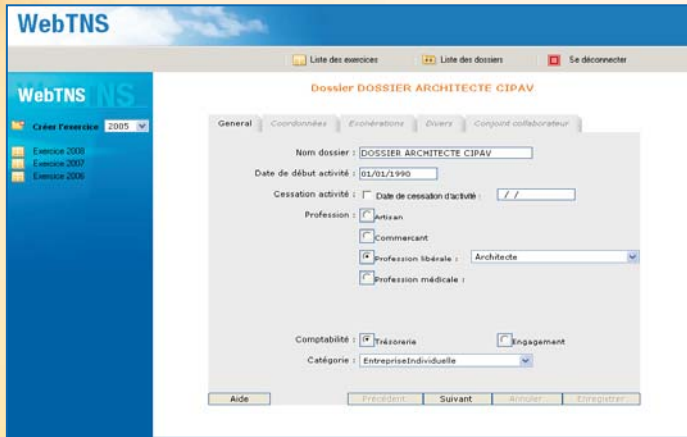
WebTNS

Liste des exercices
Liste des dossiers
Se déconnecter

WebTNS

Créer l'exercice 2005

Exercice 2008
Exercice 2007
Exercice 2006

Dossier DOSSIER ARCHITECTE CIPAV

General | Coordonnées | Exonérations | Divers | Conjoint collaborateur

Nom dossier : DOSSIER ARCHITECTE CIPAV

Date de début activité : 01/01/1990

Cessation activité : Date de cessation d'activité : / /

Profession : Artisan

Commercant

Profession libérale : Architecte

Profession médicale :

Comptabilité : Trésorerie Engagement

Catégorie : EntrepriseIndividuelle

Aide
Precedent
Suivant
Annuler
Enregistrer